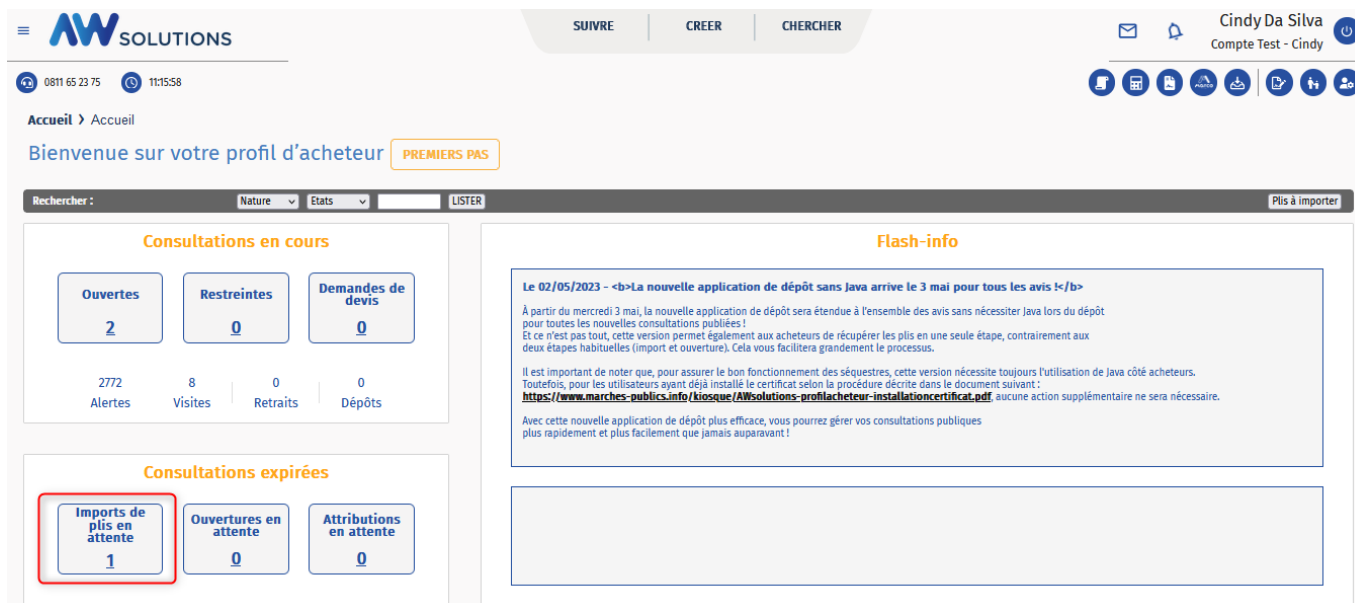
AW SOLUTIONS

SUIVRE | CREER | CHERCHER

Cindy Da Silva
Compte Test - Cindy

0811 65 23 75   11:15:58

Accueil › Accueil

Bienvenue sur votre profil d'acheteur   PREMIERS PAS

Rechercher :   Nature   Etats   LISTER   Plis à importer

Consultations en cours

Ouvertes
2

Restreintes
0

Demandes de devis
0

2772 Alertes   8 Visites   0 Retraits   0 Dépôts

Consultations expirées

Imports de plis en attente
1

Ouvertures en attente
0

Attributions en attente
0

Flash-info

Le 02/05/2023 - <b>La nouvelle application de dépôt sans Java arrive le 3 mai pour tous les avis !</b>

À partir du mercredi 3 mai, la nouvelle application de dépôt sera étendue à l'ensemble des avis sans nécessiter Java lors du dépôt pour toutes les nouvelles consultations publiées !
Et ce n'est pas tout, cette version permet également aux acheteurs de récupérer les plis en une seule étape, contrairement aux deux étapes habituelles (import et ouverture). Cela vous facilitera grandement le processus.

Il est important de noter que, pour assurer le bon fonctionnement des séquestres, cette version nécessite toujours l'utilisation de Java côté acheteurs.
Toutefois, pour les utilisateurs ayant déjà installé le certificat selon la procédure décrite dans le document suivant :
https://www.marches-publics.info/kiosque/AWsolutions-profilacheteur-installationcertificat.pdf, aucune action supplémentaire ne sera nécessaire.

Avec cette nouvelle application de dépôt plus efficace, vous pourrez gérer vos consultations publiques plus rapidement et plus facilement que jamais auparavant !